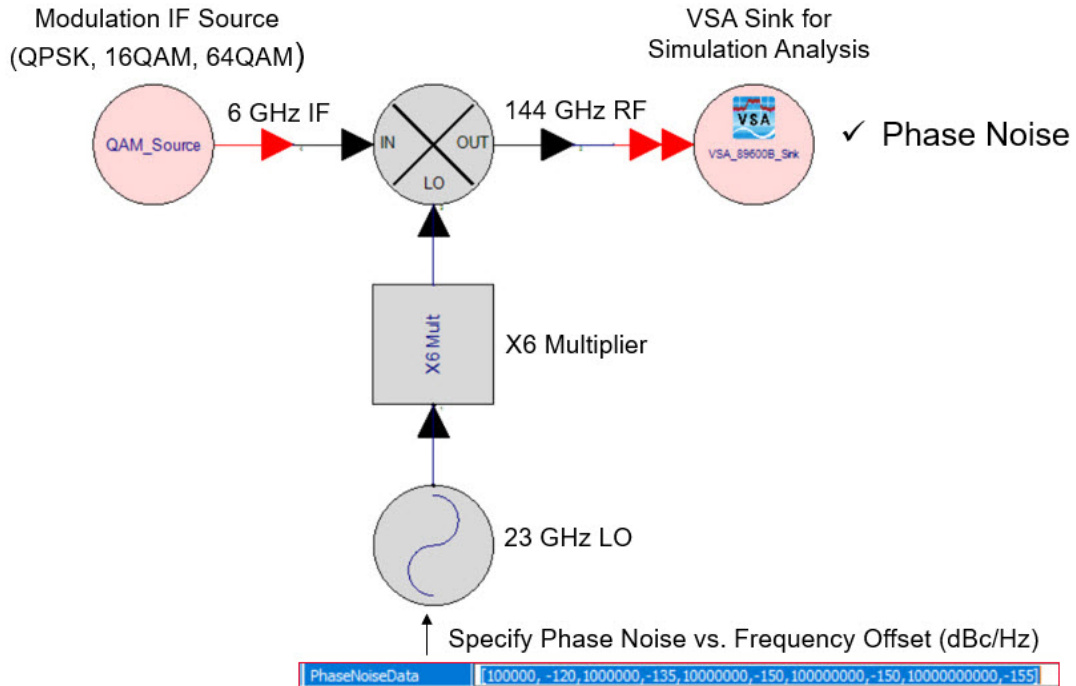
Modulation IF Source (QPSK, 16QAM, 64QAM)

VSA Sink for Simulation Analysis

6 GHz IF

QAM_Source

IN

OUT

LO

144 GHz RF

VSA

VSA_89600B_Sink

✓ Phase Noise

X6 Mult

X6 Multiplier

23 GHz LO

Specify Phase Noise vs. Frequency Offset (dBc/Hz)

PhaseNoiseData [100000, -120, 1000000, -135, 10000000, -150, 100000000, -150, 10000000000, -155]